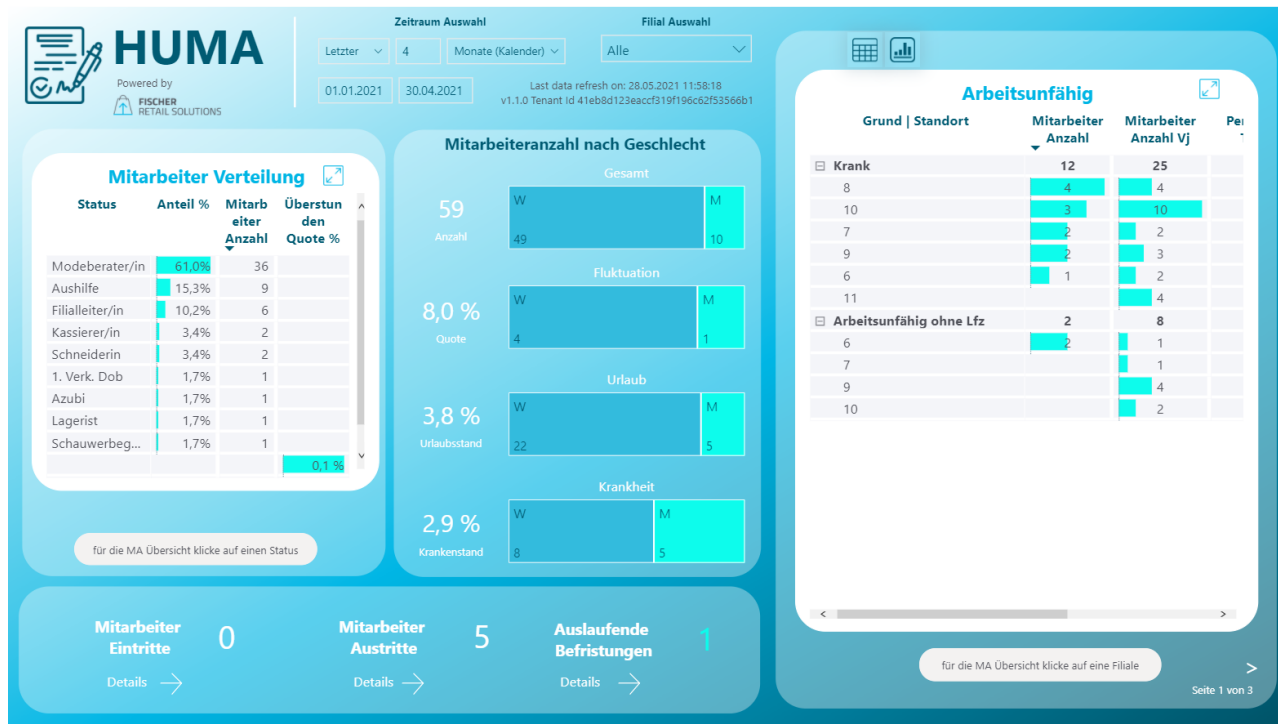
HUMA
Powered by
FISCHER RETAIL SOLUTIONS

Zeitraum Auswahl
Letzter 4 Monate (Kalender)
01.01.2021 30.04.2021

Filial Auswahl
Alle

Last data refresh on: 28.05.2021 11:58:18
v1.1.0 Tenant Id 41eb8d123eaccf319f196c62f53566b1

Mitarbeiter Verteilung

| Status | Anteil % | Mitarbeiter Anzahl | Überstunden Quote % |
|---|---|---|---|
| Modeberater/in | 61,0% | 36 | |
| Aushilfe | 15,3% | 9 | |
| Filialleiter/in | 10,2% | 6 | |
| Kassierer/in | 3,4% | 2 | |
| Schneiderin | 3,4% | 2 | |
| 1. Verk. Dob | 1,7% | 1 | |
| Azubi | 1,7% | 1 | |
| Lagerist | 1,7% | 1 | |
| Schauwerbeg... | 1,7% | 1 | |
| | | | 0,1 % |

für die MA Übersicht klicke auf einen Status

Mitarbeiteranzahl nach Geschlecht

Gesamt
59
Anzahl
W 49
M 10

Fluktuation
8,0 %
Quote
W 4
M 1

Urlaub
3,8 %
Urlaubsstand
W 22
M 5

Krankheit
2,9 %
Krankenstand
W 8
M 5

Arbeitsunfähig

| Grund \| Standort | Mitarbeiter Anzahl | Mitarbeiter Anzahl Vj | Pe |
|---|---|---|---|
| ⊟ Krank | 12 | 25 | |
| 8 | 4 | 4 | |
| 10 | 3 | 10 | |
| 7 | 2 | 2 | |
| 9 | 2 | 3 | |
| 6 | 1 | 2 | |
| 11 | | 4 | |
| ⊟ Arbeitsunfähig ohne Lfz | 2 | 8 | |
| 6 | 2 | 1 | |
| 7 | | 1 | |
| 9 | | 4 | |
| 10 | | 2 | |

für die MA Übersicht klicke auf eine Filiale

Mitarbeiter Eintritte 0
Details

Mitarbeiter Austritte 5
Details

Auslaufende Befristungen 1
Details

Seite 1 von 3